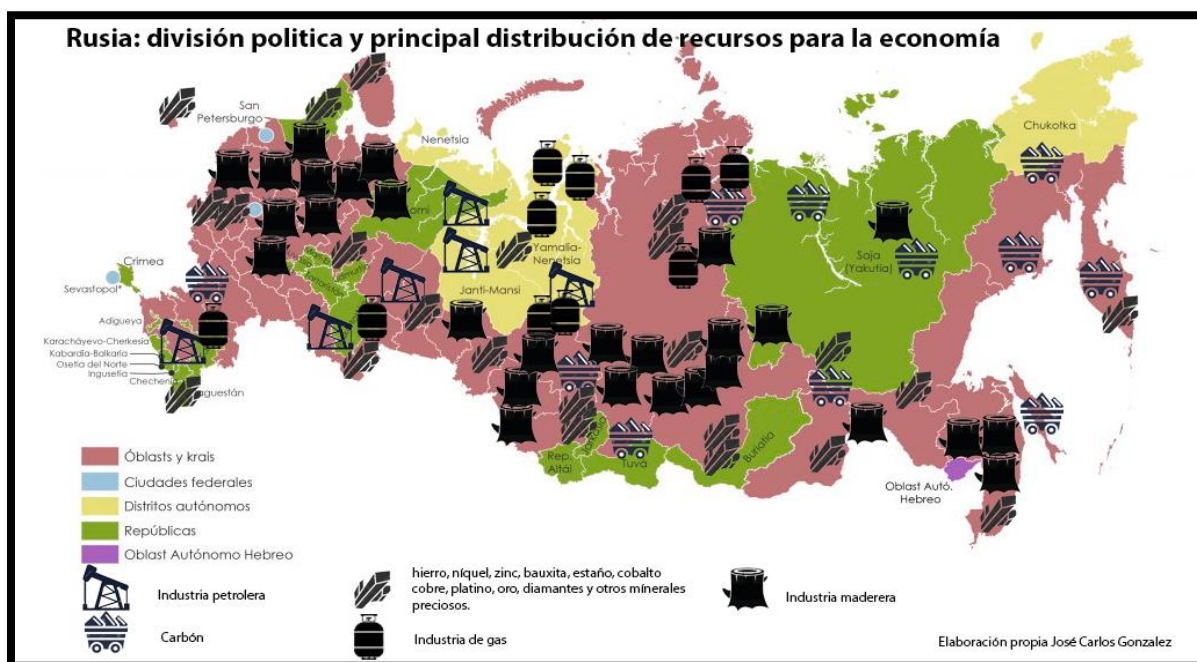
Rusia: división politica y principal distribución de recursos para la economía

San Petersburgo

Nenetsia

Chukotka

Komi

Yamalia-Nenetsia

Saja (Yakutia)

Crimea

Sevastopol

Janti-Mansi

Adigueya

Karacháyevo-Cherkesia

Kabardia-Balkaria

Osetia del Norte

Ingusetia

Chechenia

Daguestán

Rep. Altái

Tuva

Buriatia

Oblast Autó. Hebreo

Óblasts y krais

Ciudades federales

Distritos autónomos

Repúblicas

Oblast Autónomo Hebreo

Industria petrolera

Carbón

hierro, níquel, zinc, bauxita, estaño, cobalto cobre, platino, oro, diamantes y otros minerales preciosos.

Industria de gas

Industria maderera

Elaboración propia José Carlos Gonzalez